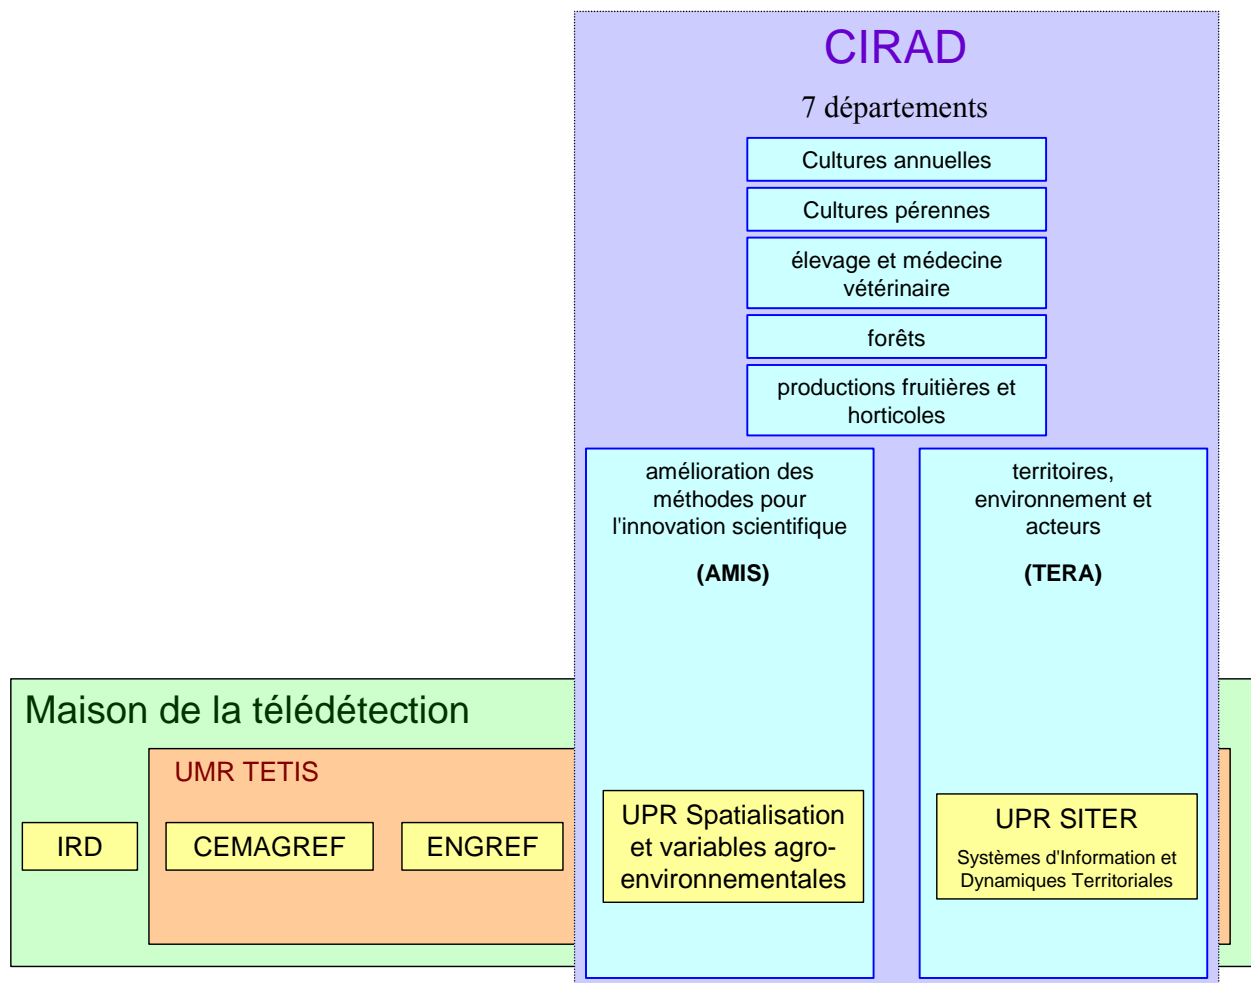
CIRAD

7 départements

Cultures annuelles

Cultures pérennes

élevage et médecine vétérinaire

forêts

productions fruitières et horticoles

amélioration des méthodes pour l'innovation scientifique

(AMIS)

territoires, environnement et acteurs

(TERA)

Maison de la télédétection

UMR TETIS

IRD

CEMAGREF

ENGREF

UPR Spatialisation et variables agro-environnementales

UPR SITER

Systèmes d'Information et Dynamiques Territoriales